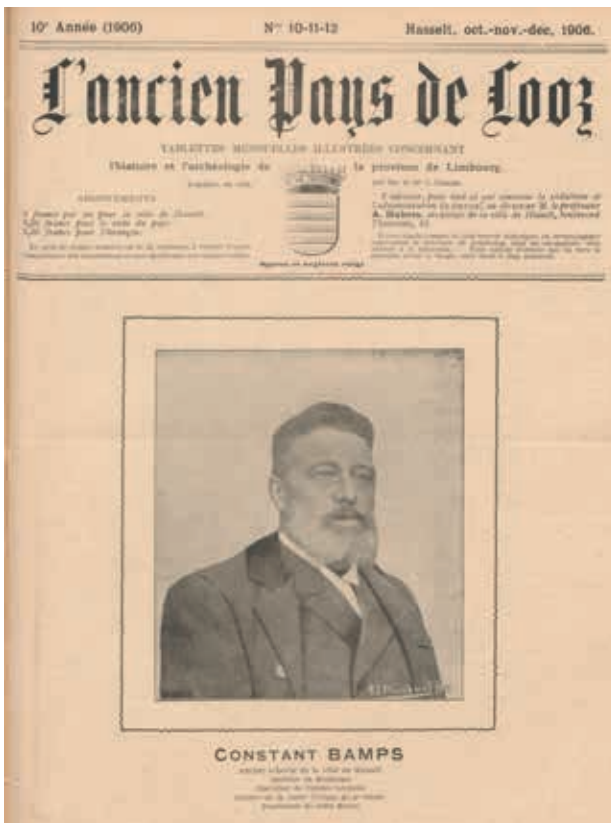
10e Année (1906)	Nos 10-11-12	Hasselt, oct.-nov.-dec. 1906.

L'ancien Pays de Looz

TABLETTES MENSUELLES ILLUSTRÉES CONCERNANT

l'histoire et l'archéologie de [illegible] la province de Limbourg.

ABONNEMENTS

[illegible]
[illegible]
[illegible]

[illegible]

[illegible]

CONSTANT BAMPS

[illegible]
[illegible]
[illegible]
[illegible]
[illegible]